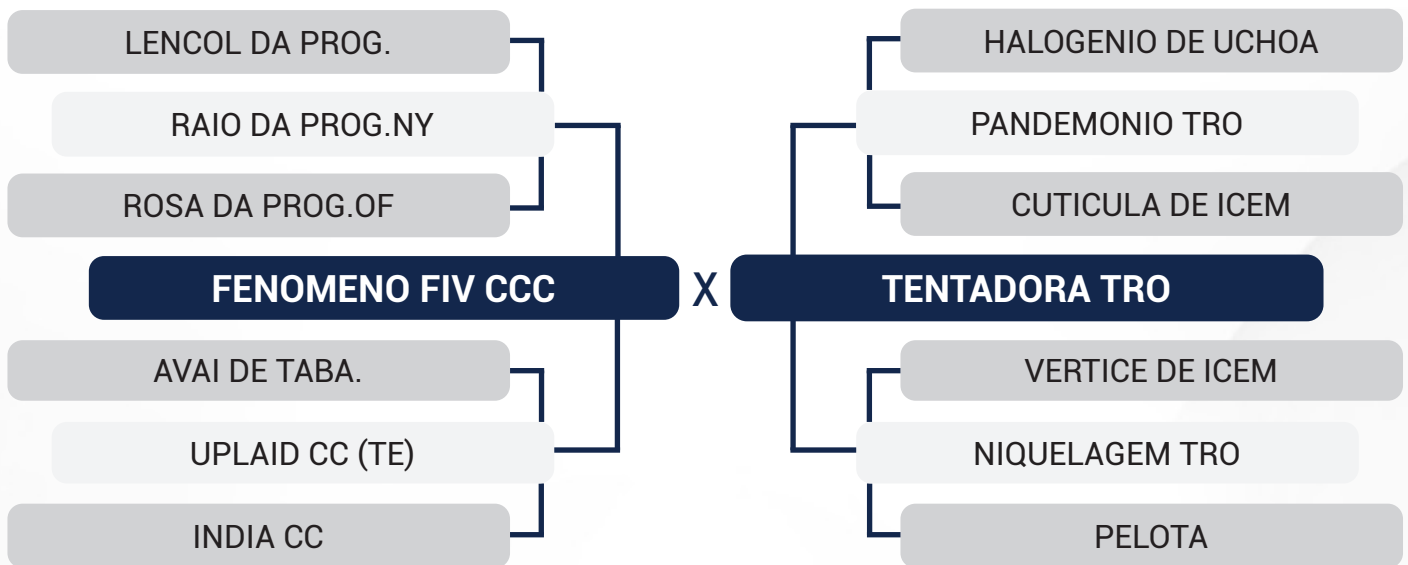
LENCOL DA PROG.

RAIO DA PROG.NY

ROSA DA PROG.OF

FENOMENO FIV CCC

AVAI DE TABA.

UPLAID CC (TE)

INDIA CC

X

HALOGENIO DE UCHOA

PANDEMONIO TRO

CUTICULA DE ICEM

TENTADORA TRO

VERTICE DE ICEM

NIQUELAGEM TRO

PELOTA